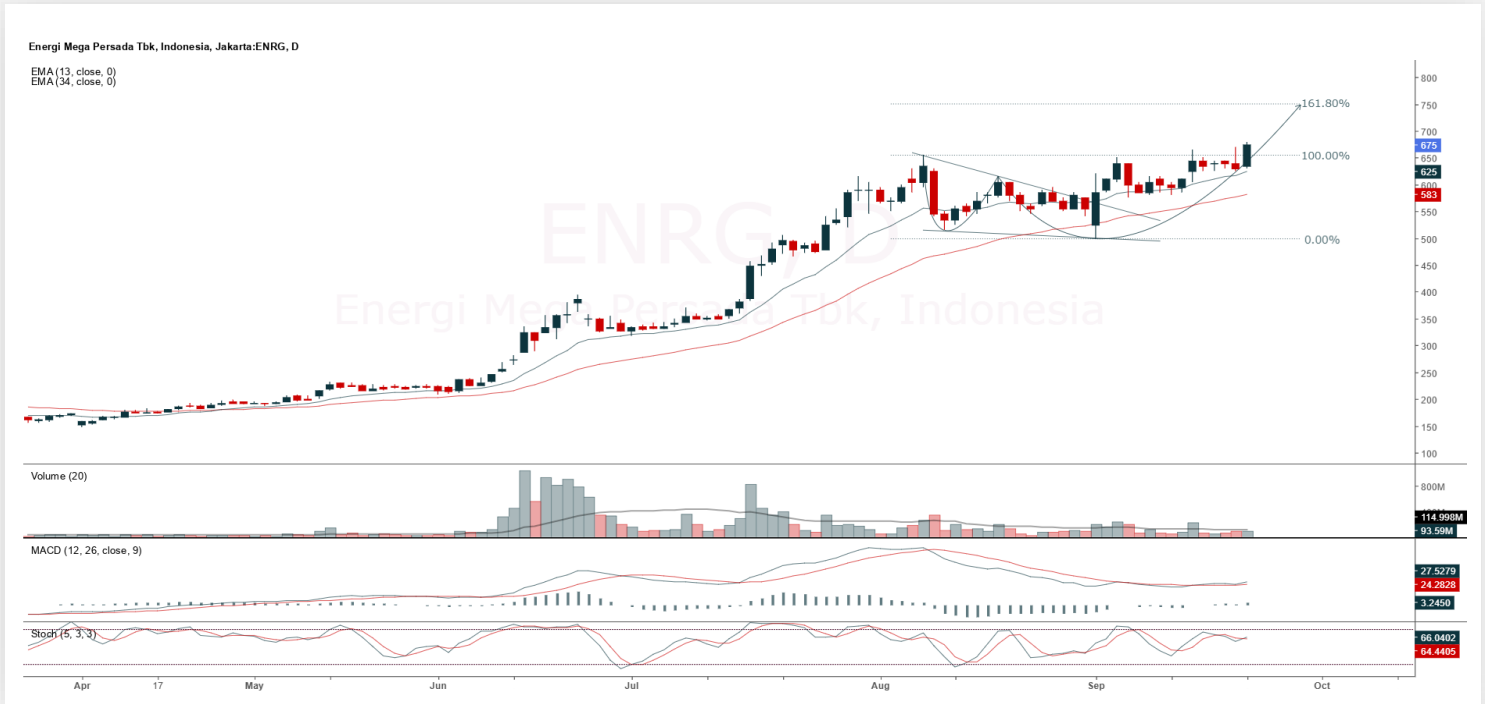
Energi Mega Persada Tbk, Indonesia, Jakarta:ENRG, D

EMA (13, close, 0)
EMA (34, close, 0)

ENRG, D
Energi Mega Persada Tbk, Indonesia

161.80%
100.00%
0.00%

800
750
700
675
625
600
583
550
500
450
400
350
300
250
200
150
100

Volume (20)
800M
114.998M
93.59M

MACD (12, 26, close, 9)
27.5279
24.2828
3.2450

Stoch (5, 3, 3)
66.0402
64.4405

Apr
17
May
Jun
Jul
Aug
Sep
Oct